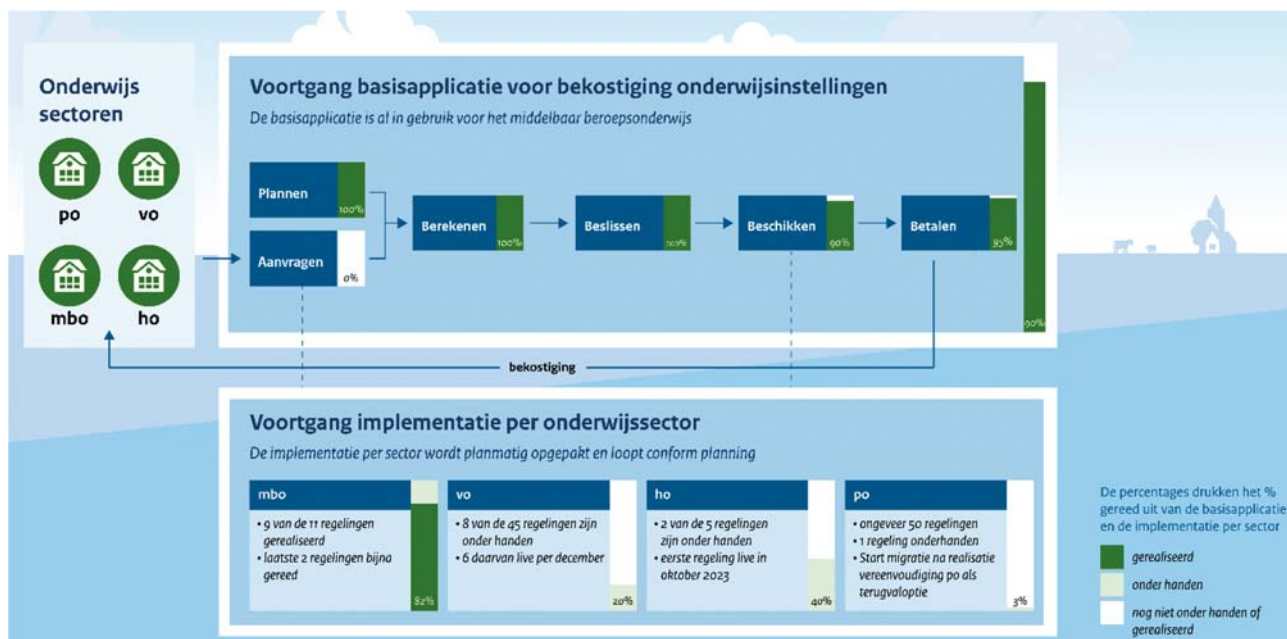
Onderwijs sectoren

po

vo

mbo

ho

Voortgang basisapplicatie voor bekostiging onderwijsinstellingen

De basisapplicatie is al in gebruik voor het middelbaar beroepsonderwijs

Plannen 100%

Aanvragen 0%

Berekenen 100%

Beslissen 100%

Beschikken 90%

Betalen 95%

90%

bekostiging

Voortgang implementatie per onderwijssector

De implementatie per sector wordt planmatig opgepakt en loopt conform planning

mbo
• 9 van de 11 regelingen gerealiseerd
• laatste 2 regelingen bijna gereed
82%

vo
• 8 van de 45 regelingen zijn onder handen
• 6 daarvan live per december
20%

ho
• 2 van de 5 regelingen zijn onder handen
• eerste regeling live in oktober 2023
40%

po
• ongeveer 50 regelingen
• 1 regeling onderhanden
• Start migratie na realisatie vereenvoudiging po als terugvaloptie
3%

De percentages drukken het % gereed uit van de basisapplicatie en de implementatie per sector

gerealiseerd

onder handen

nog niet onder handen of gerealiseerd